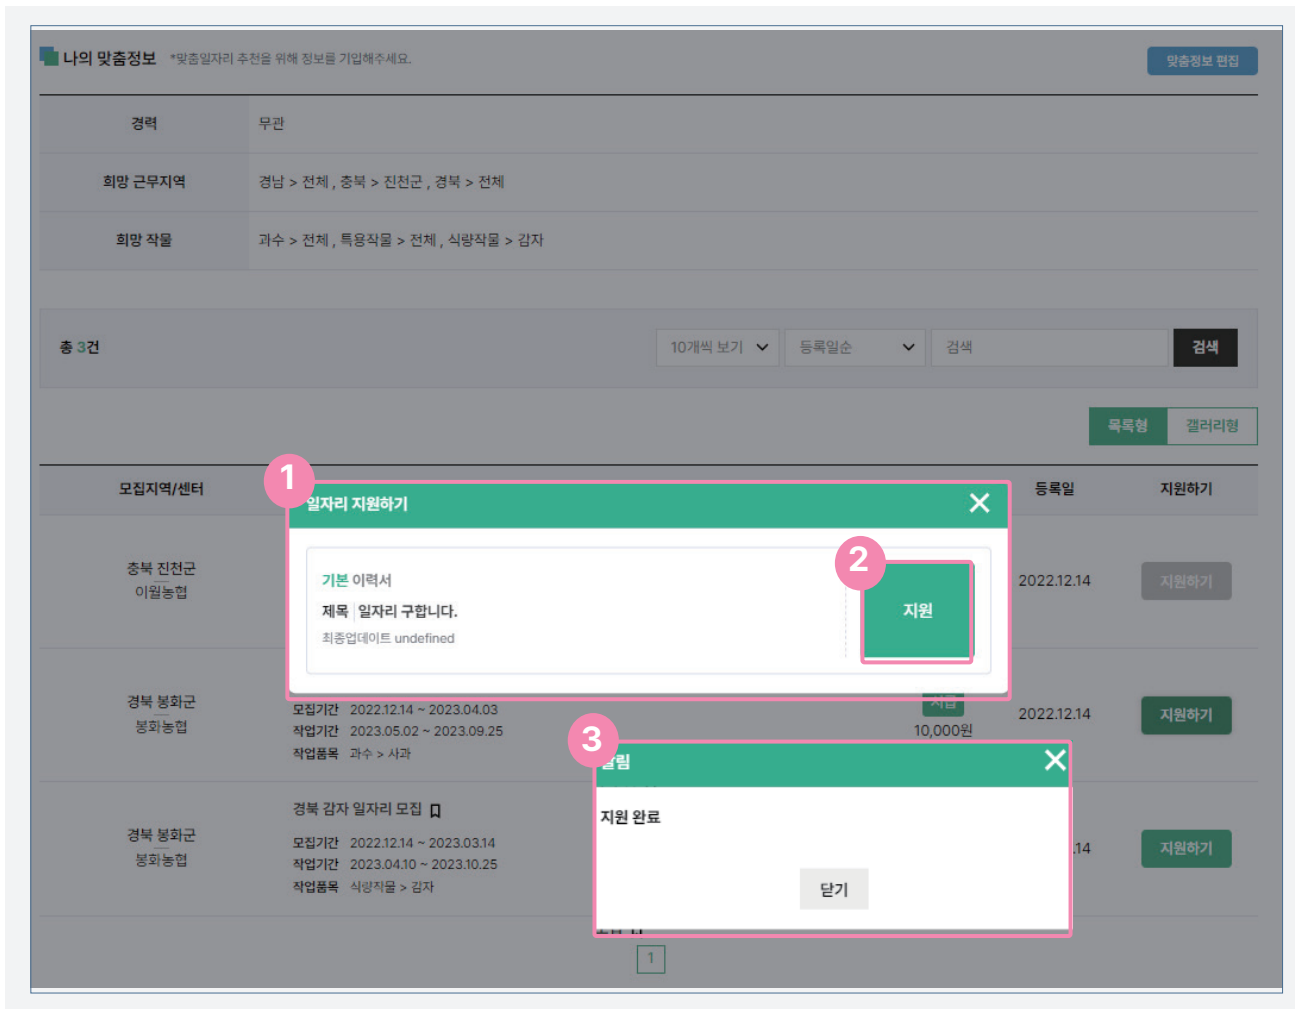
나의 맞춤정보 *맞춤일자리 추천을 위해 정보를 기입해주세요.

맞춤정보 편집

| 경력 | 무관 |
|---|---|
| 희망 근무지역 | 경남 > 전체 , 충북 > 진천군 , 경북 > 전체 |
| 희망 작물 | 과수 > 전체 , 특용작물 > 전체 , 식량작물 > 감자 |

총 3건

10개씩 보기 등록일순 검색 검색

목록형 갤러리형

모집지역/센터 등록일 지원하기

충북 진천군
이월농협
2022.12.14 지원하기

경북 봉화군
봉화농협
모집기간 2022.12.14 ~ 2023.04.03
작업기간 2023.05.02 ~ 2023.09.25
작업품목 과수 > 사과
10,000원
2022.12.14 지원하기

경북 봉화군
봉화농협
경북 감자 일자리 모집
모집기간 2022.12.14 ~ 2023.03.14
작업기간 2023.04.10 ~ 2023.10.25
작업품목 식량작물 > 감자
.14 지원하기

1

1
일자리 지원하기
기본 이력서
제목 일자리 구합니다.
최종업데이트 undefined

2
지원

3
알림
지원 완료
닫기